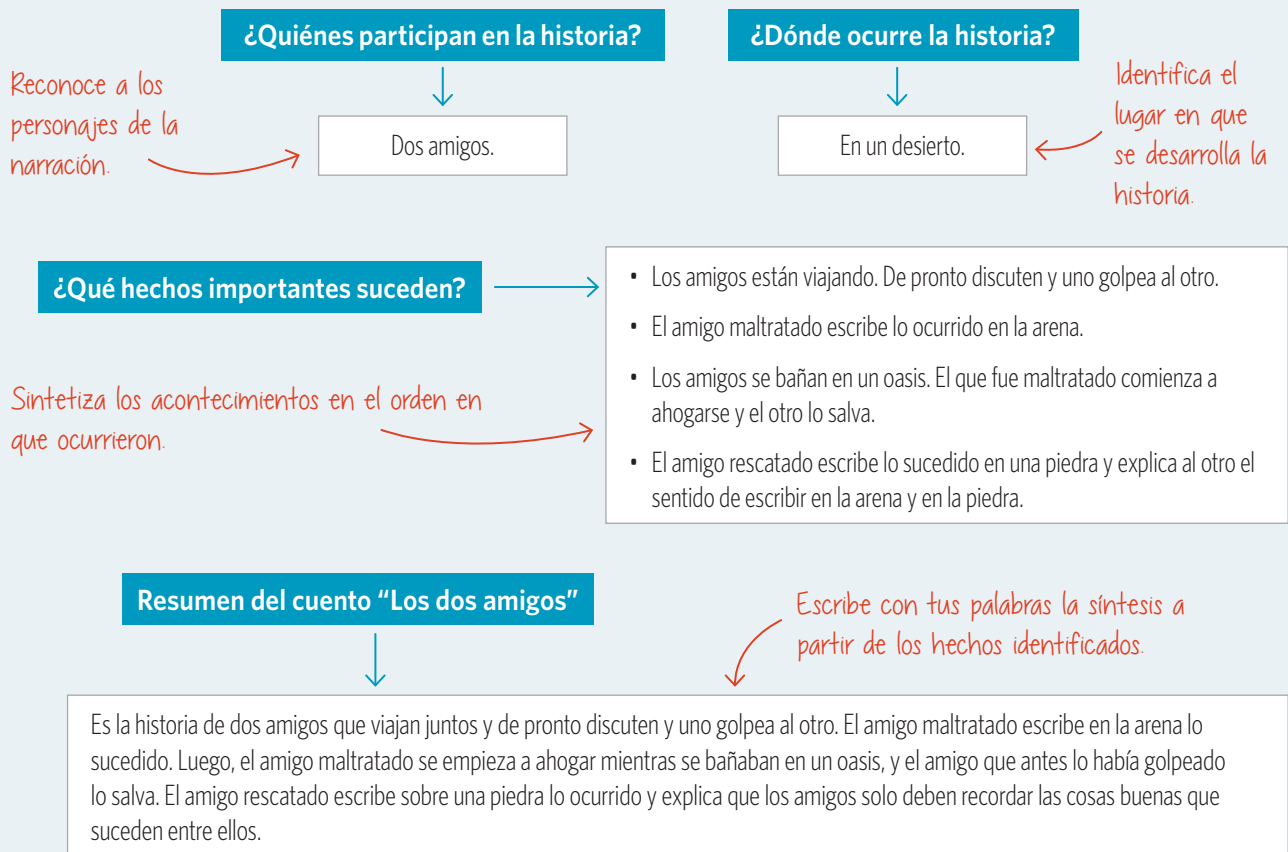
¿Quiénes participan en la historia?

Reconoce a los personajes de la narración.

Dos amigos.

¿Dónde ocurre la historia?

En un desierto.

Identifica el lugar en que se desarrolla la historia.

¿Qué hechos importantes suceden?

- Los amigos están viajando. De pronto discuten y uno golpea al otro.
- El amigo maltratado escribe lo ocurrido en la arena.
- Los amigos se bañan en un oasis. El que fue maltratado comienza a ahogarse y el otro lo salva.
- El amigo rescatado escribe lo sucedido en una piedra y explica al otro el sentido de escribir en la arena y en la piedra.

Sintetiza los acontecimientos en el orden en que ocurrieron.

Resumen del cuento "Los dos amigos"

Escribe con tus palabras la síntesis a partir de los hechos identificados.

Es la historia de dos amigos que viajan juntos y de pronto discuten y uno golpea al otro. El amigo maltratado escribe en la arena lo sucedido. Luego, el amigo maltratado se empieza a ahogar mientras se bañaban en un oasis, y el amigo que antes lo había golpeado lo salva. El amigo rescatado escribe sobre una piedra lo ocurrido y explica que los amigos solo deben recordar las cosas buenas que suceden entre ellos.